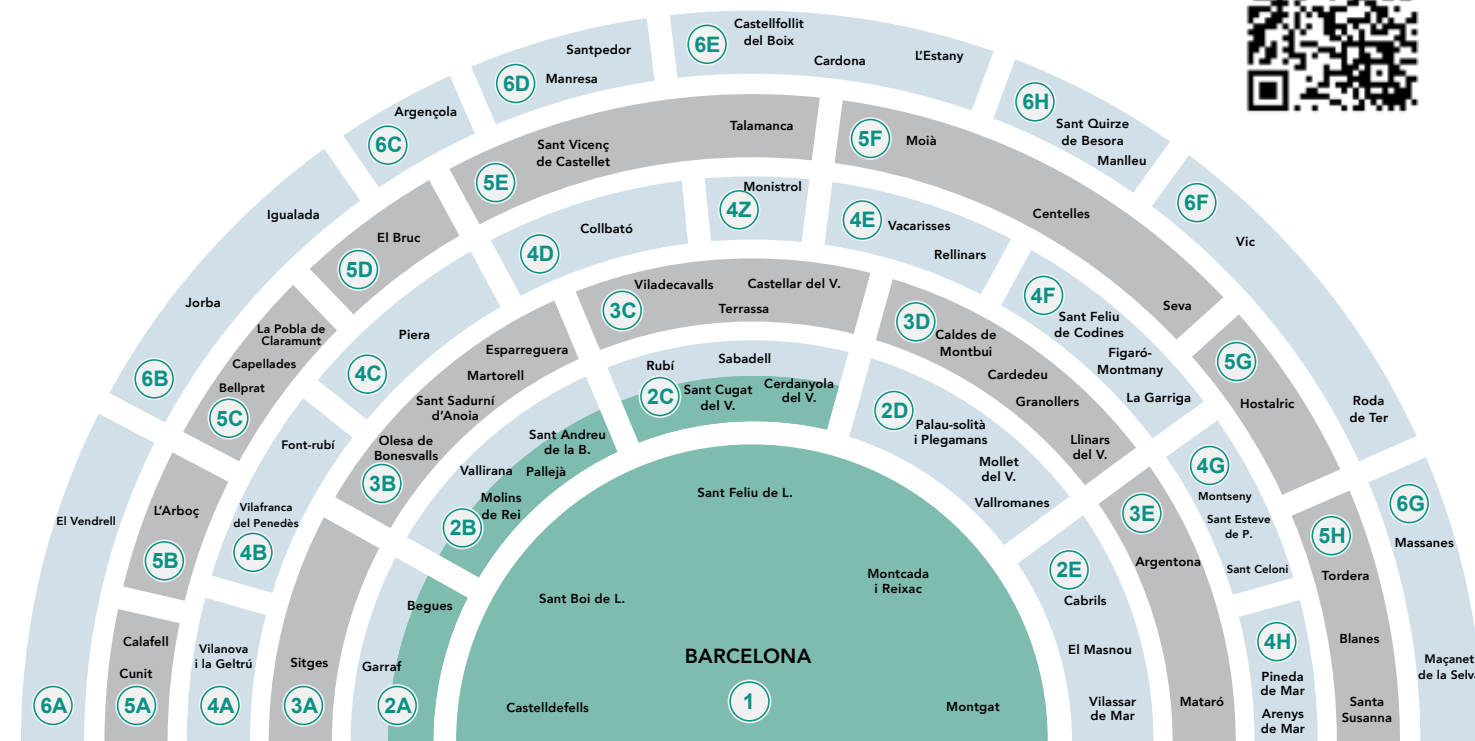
6E
Castellfollit del Boix
Cardona
L'Estany

6D
Santpedor
Manresa

6C
Argençola

6H
Sant Quirze de Besora
Manlleu

Talamanca
Sant Vicenç de Castellet
5E

5F
Moià

4Z
Monistrol

Igualada
El Bruc
5D

4D
Collbató

4E
Vacarisses
Rellinars

Centelles

6F
Vic

Jorba

La Pobla de Claramunt
Capellades
Bellprat
5C

Piera
4C

3C
Viladecavalls
Castellar del V.
Terrassa

3D
Caldes de Montbui

4F
Sant Feliu de Codines
Figaró-Montmany
La Garriga

Seva

6B

Esparreguera
Martorell
Sant Sadurní d'Anoia

Rubí
Sabadell
2C
Sant Cugat del V.
Cerdanyola del V.

Cardedeu
Granollers

5G
Hostalric

Roda de Ter

Font-rubí
Olesa de Bonesvalls
3B

Sant Andreu de la B.
Pallejà
Vallirana
Molins de Rei
2B

2D
Palau-solità i Plegamans
Mollet del V.
Vallromanes

Llinars del V.

4G
Montseny
Sant Esteve de P.
Sant Celoni

6G
Massanes

El Vendrell
L'Arboç
5B
Vilafranca del Penedès
4B

Sant Feliu de L.

3E
Argentona

5H
Tordera

Calafell
Cunit
5A
Vilanova i la Geltrú
4A
Sitges
3A
Begues
Garraf
2A

Sant Boi de L.
Montcada i Reixac

2E
Cabrils
El Masnou
Vilassar de Mar

Mataró

4H
Pineda de Mar
Arenys de Mar

Blanes
Santa Susanna

Maçanet de la Selva

6A

BARCELONA
1
Castelldefells
Montgat